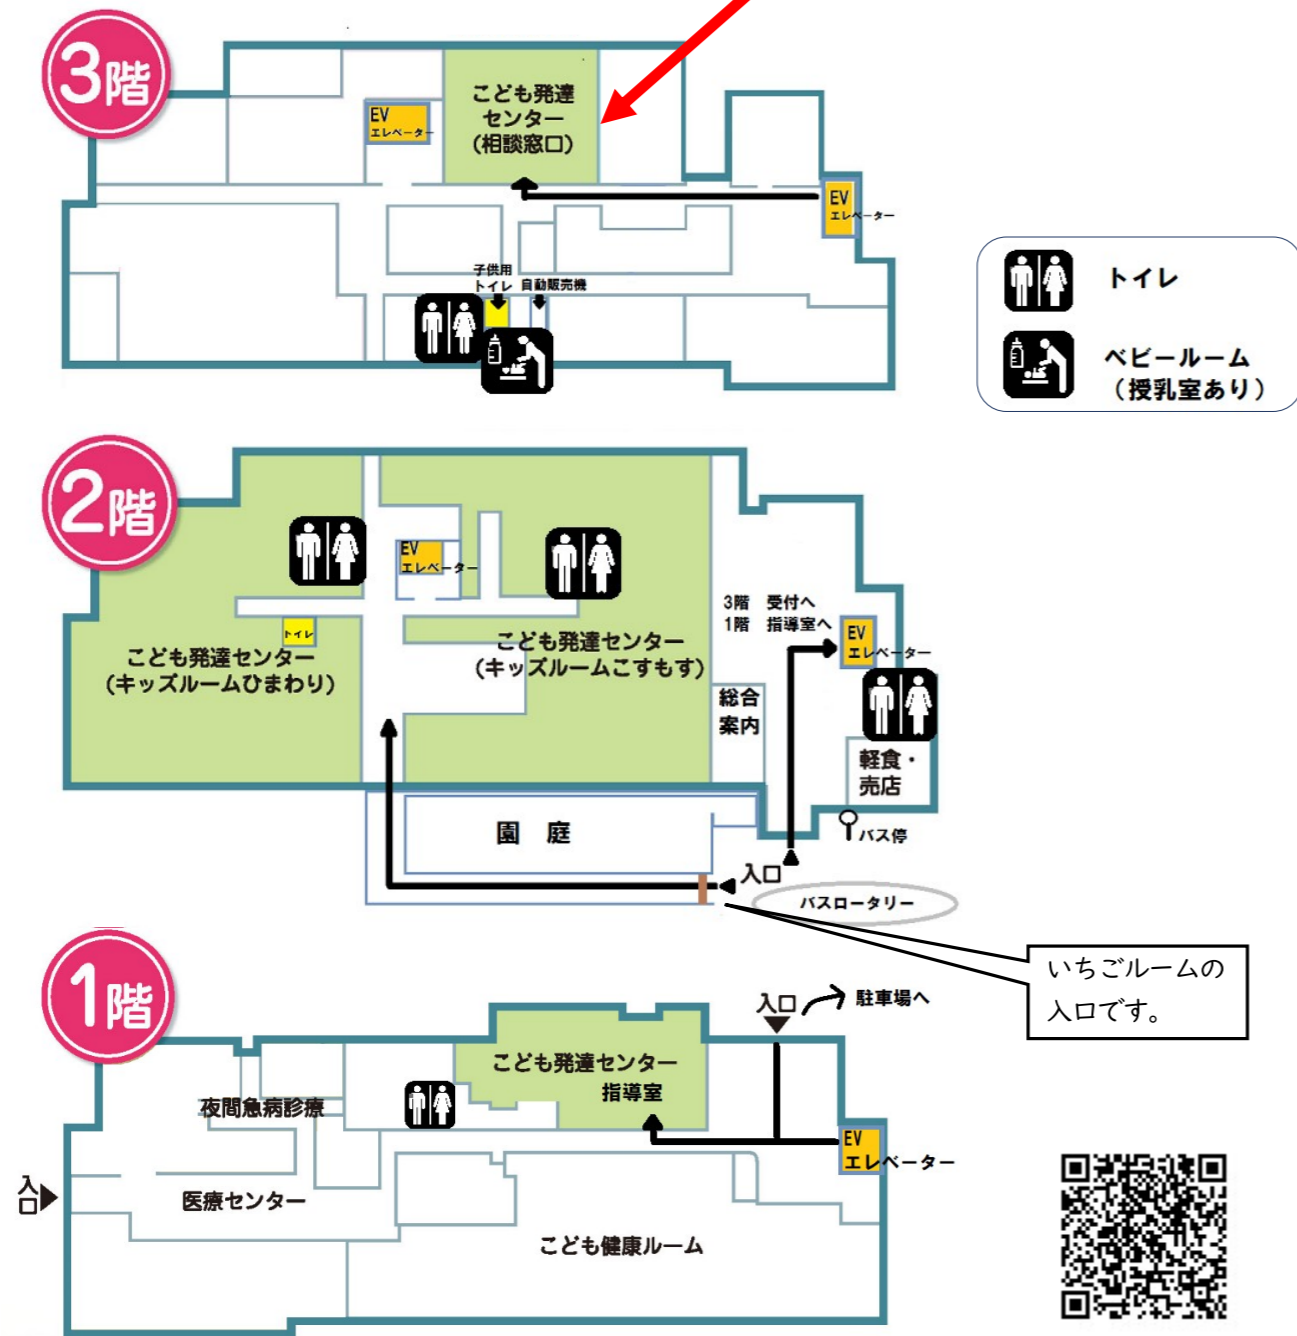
3階

EV
エレベーター

こども発達センター
（相談窓口）

EV
エレベーター

子供用
トイレ

自動販売機

トイレ

ベビールーム
（授乳室あり）

2階

EV
エレベーター

トイレ

こども発達センター
（キッズルームひまわり）

こども発達センター
（キッズルームこすもす）

3階　受付へ
1階　指導室へ

EV
エレベーター

総合
案内

軽食・
売店

園　庭

バス停

入口

バスロータリー

いちごルームの入口です。

1階

入口

駐車場へ

こども発達センター
指導室

夜間急病診療

入口

医療センター

EV
エレベーター

こども健康ルーム